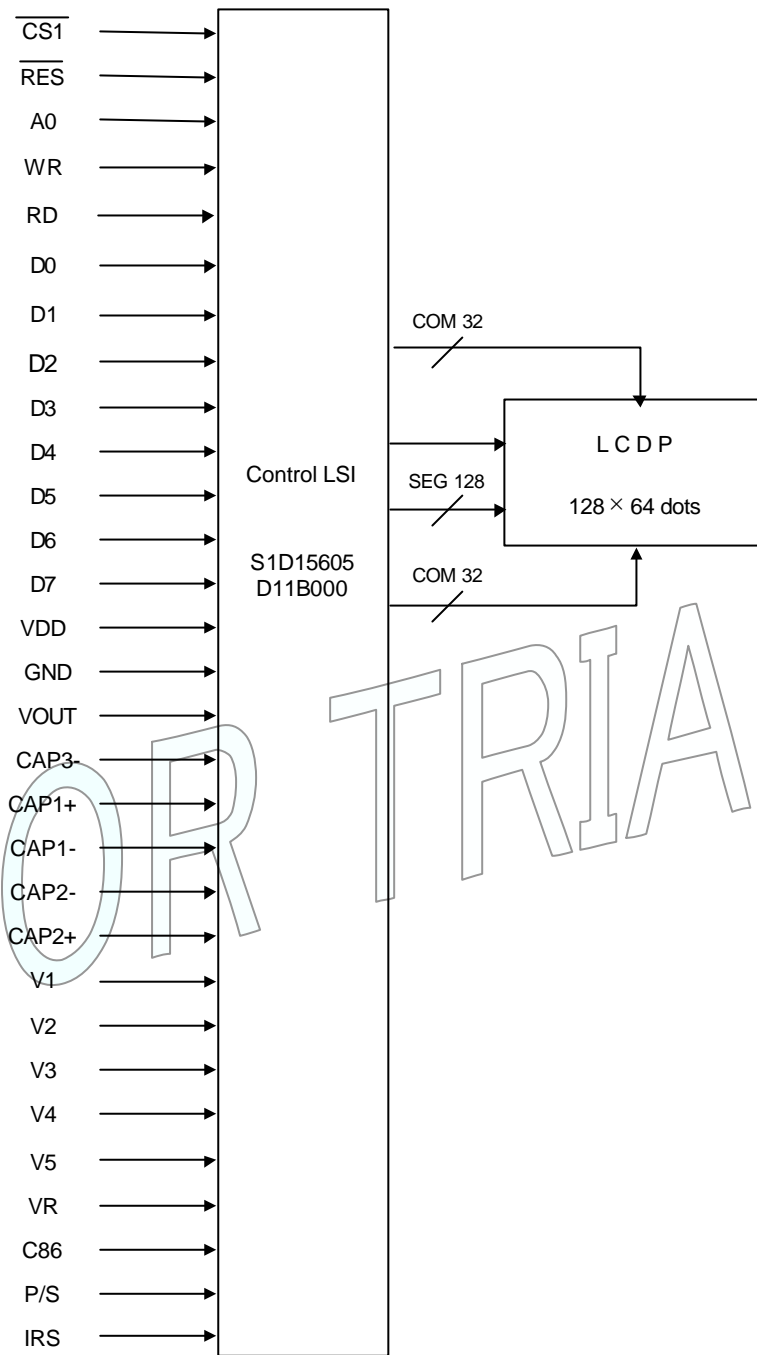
$\overline{CS1}$
$\overline{RES}$
A0
WR
RD
D0
D1
D2
D3
D4
D5
D6
D7
VDD
GND
VOUT
CAP3-
CAP1+
CAP1-
CAP2-
CAP2+
V1
V2
V3
V4
V5
VR
C86
P/S
IRS

Control LSI

S1D15605
D11B000

COM 32
SEG 128
COM 32

L C D P

128 × 64 dots

OR TRIA